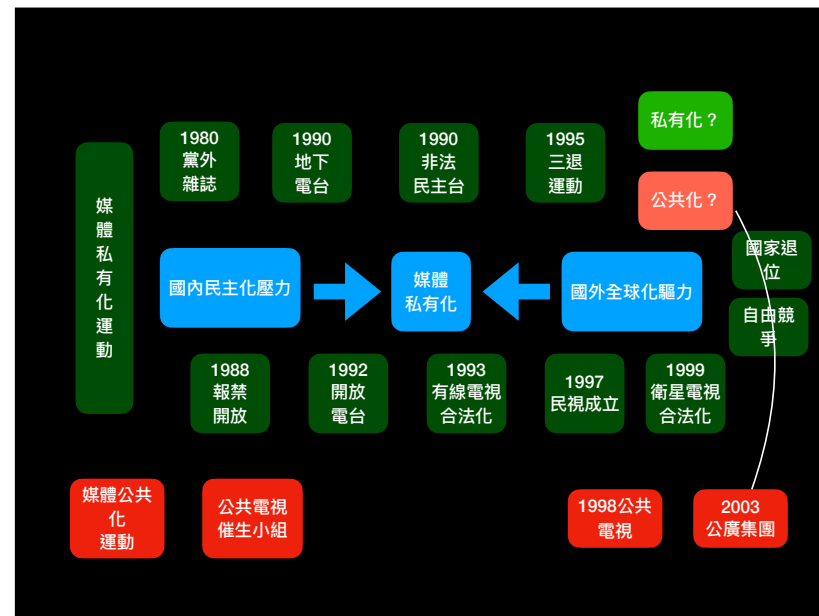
媒體私有化運動

1980 黨外雜誌

1990 地下電台

1990 非法民主台

1995 三退運動

私有化？

公共化？

國內民主化壓力

媒體私有化

國外全球化驅力

國家退位

自由競爭

1988 報禁開放

1992 開放電台

1993 有線電視合法化

1997 民視成立

1999 衛星電視合法化

媒體公共化運動

公共電視催生小組

1998公共電視

2003 公廣集團